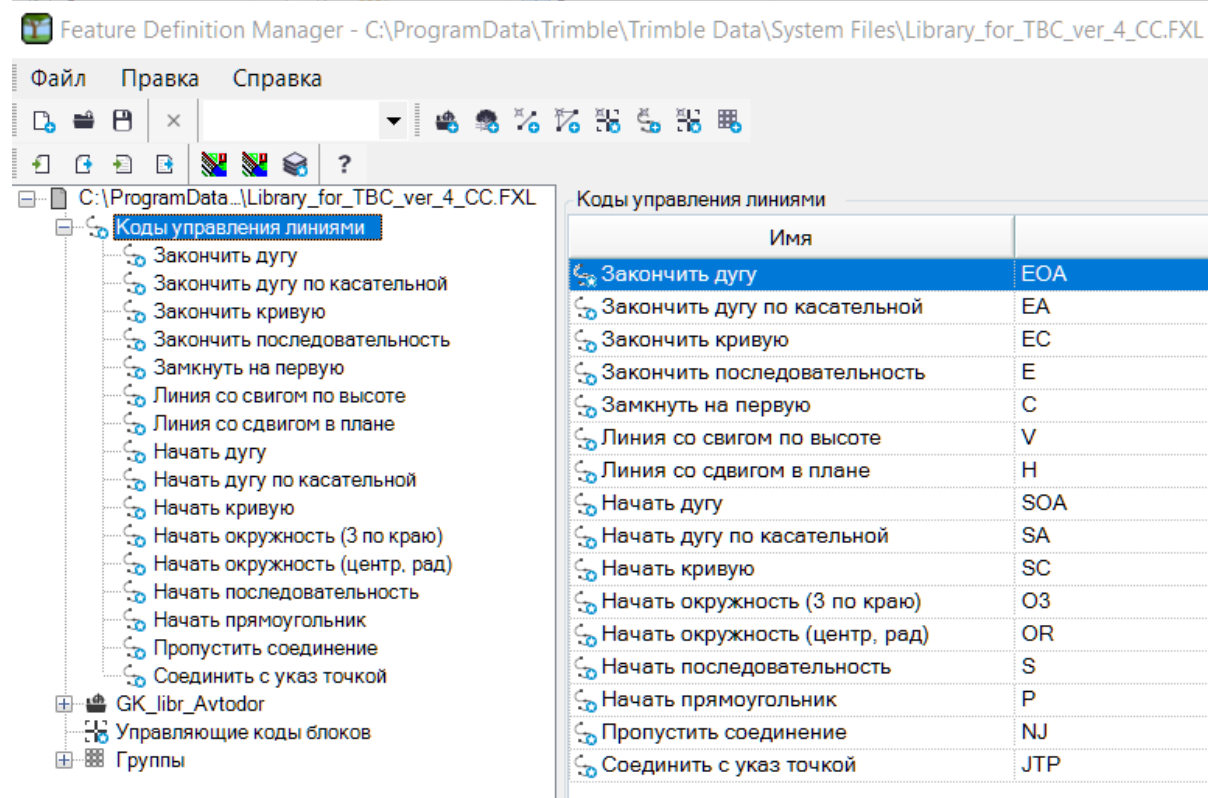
Feature Definition Manager - C:\ProgramData\Trimble\Trimble Data\System Files\Library_for_TBC_ver_4_CC.FXL

Файл Правка Справка

?

C:\ProgramData...\Library_for_TBC_ver_4_CC.FXL
Коды управления линиями
Закончить дугу
Закончить дугу по касательной
Закончить кривую
Закончить последовательность
Замкнуть на первую
Линия со свигом по высоте
Линия со сдвигом в плане
Начать дугу
Начать дугу по касательной
Начать кривую
Начать окружность (3 по краю)
Начать окружность (центр, рад)
Начать последовательность
Начать прямоугольник
Пропустить соединение
Соединить с указ точкой
GK_libr_Avtodor
Управляющие коды блоков
Группы

Коды управления линиями

| Имя | |
|---|---|
| Закончить дугу | EOA |
| Закончить дугу по касательной | EA |
| Закончить кривую | EC |
| Закончить последовательность | E |
| Замкнуть на первую | C |
| Линия со свигом по высоте | V |
| Линия со сдвигом в плане | H |
| Начать дугу | SOA |
| Начать дугу по касательной | SA |
| Начать кривую | SC |
| Начать окружность (3 по краю) | O3 |
| Начать окружность (центр, рад) | OR |
| Начать последовательность | S |
| Начать прямоугольник | P |
| Пропустить соединение | NJ |
| Соединить с указ точкой | JTP |